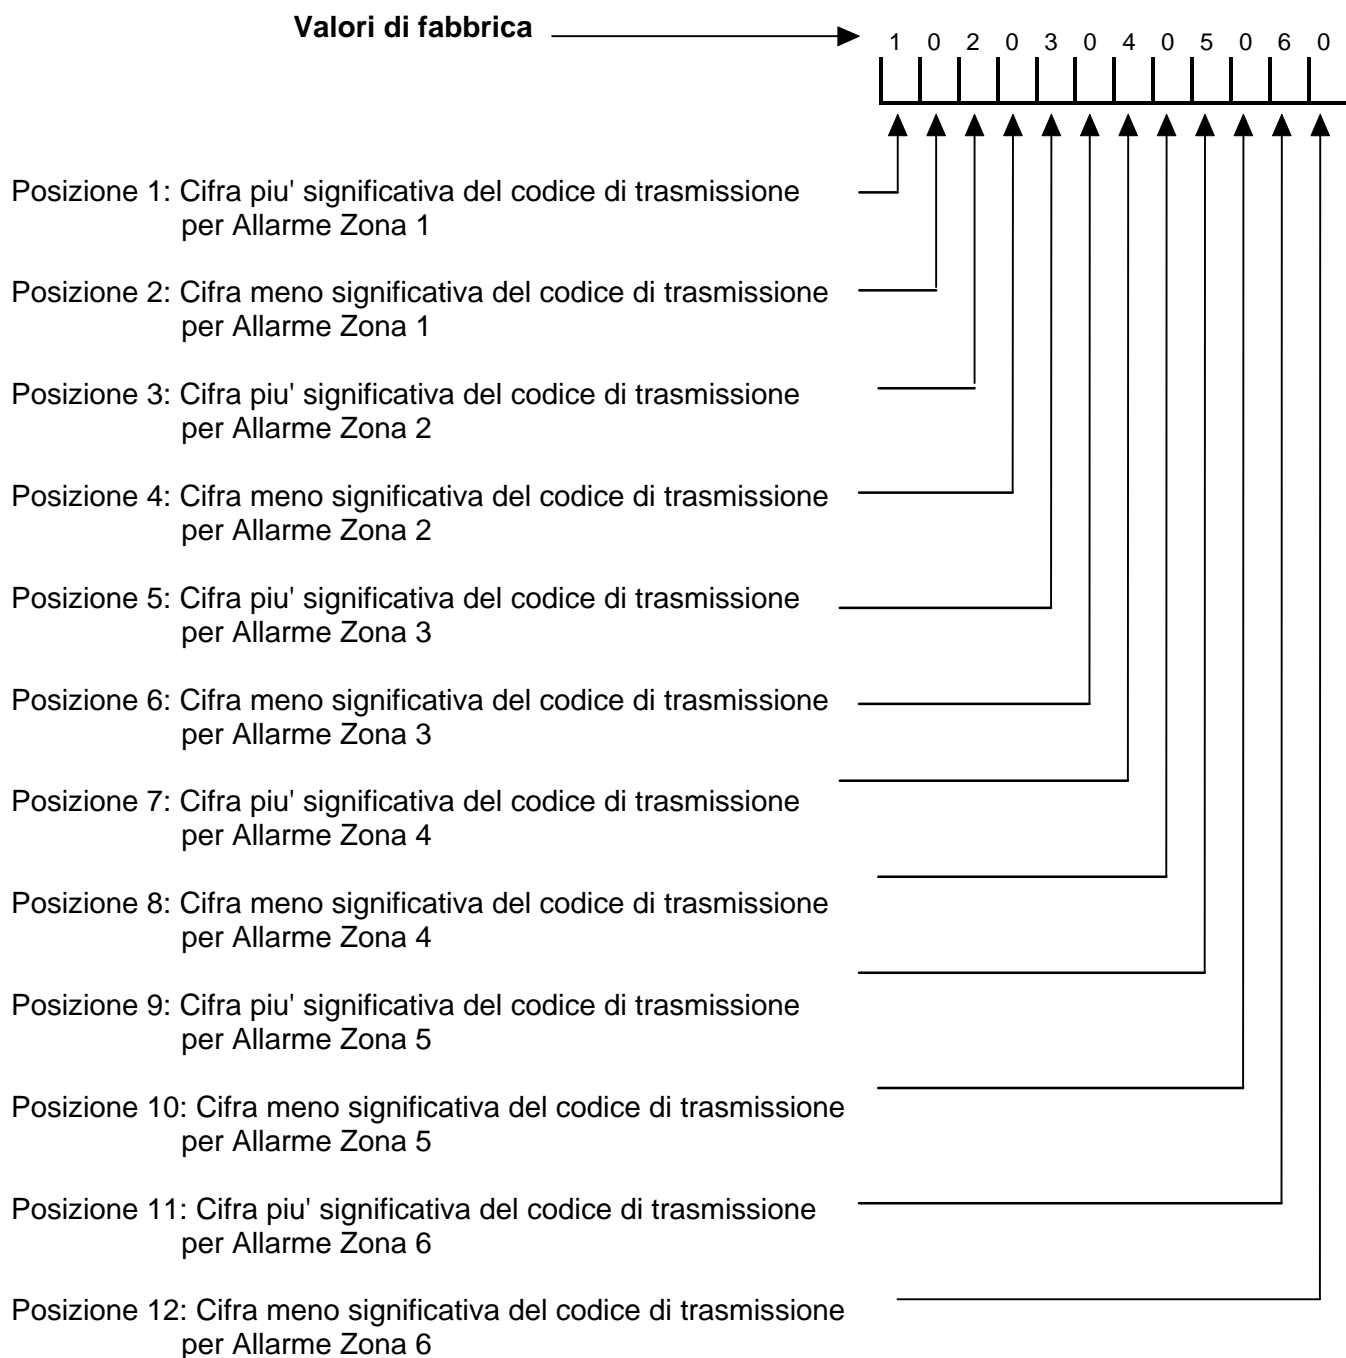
**Valori di fabbrica**

1 0 2 0 3 0 4 0 5 0 6 0

Posizione 1: Cifra piu' significativa del codice di trasmissione per Allarme Zona 1

Posizione 2: Cifra meno significativa del codice di trasmissione per Allarme Zona 1

Posizione 3: Cifra piu' significativa del codice di trasmissione per Allarme Zona 2

Posizione 4: Cifra meno significativa del codice di trasmissione per Allarme Zona 2

Posizione 5: Cifra piu' significativa del codice di trasmissione per Allarme Zona 3

Posizione 6: Cifra meno significativa del codice di trasmissione per Allarme Zona 3

Posizione 7: Cifra piu' significativa del codice di trasmissione per Allarme Zona 4

Posizione 8: Cifra meno significativa del codice di trasmissione per Allarme Zona 4

Posizione 9: Cifra piu' significativa del codice di trasmissione per Allarme Zona 5

Posizione 10: Cifra meno significativa del codice di trasmissione per Allarme Zona 5

Posizione 11: Cifra piu' significativa del codice di trasmissione per Allarme Zona 6

Posizione 12: Cifra meno significativa del codice di trasmissione per Allarme Zona 6